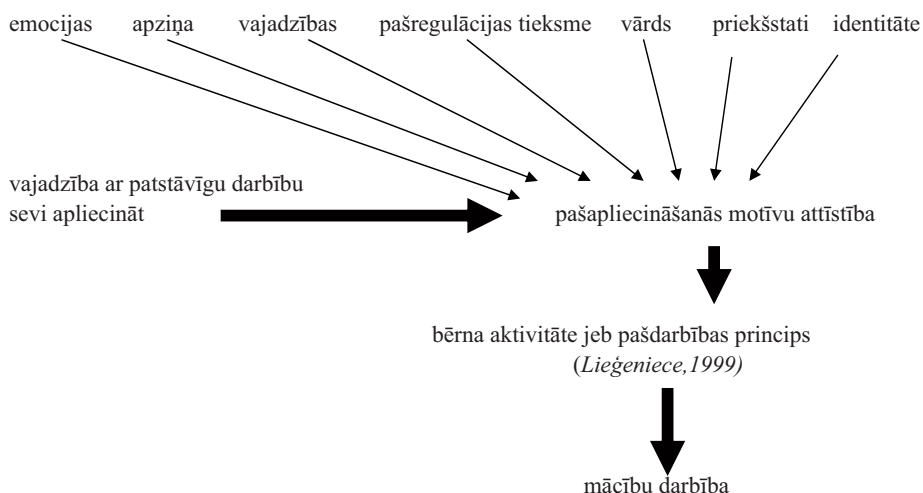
emocijas apziņa vajadzības pašregulācijas tieksme vārds priekšstati identitāte

vajadzība ar patstāvīgu darbību sevi apliecināt

pašapliecināšanās motīvu attīstība

bērna aktivitāte jeb pašdarbības princips (*Lieģeniece,1999)*

mācību darbība